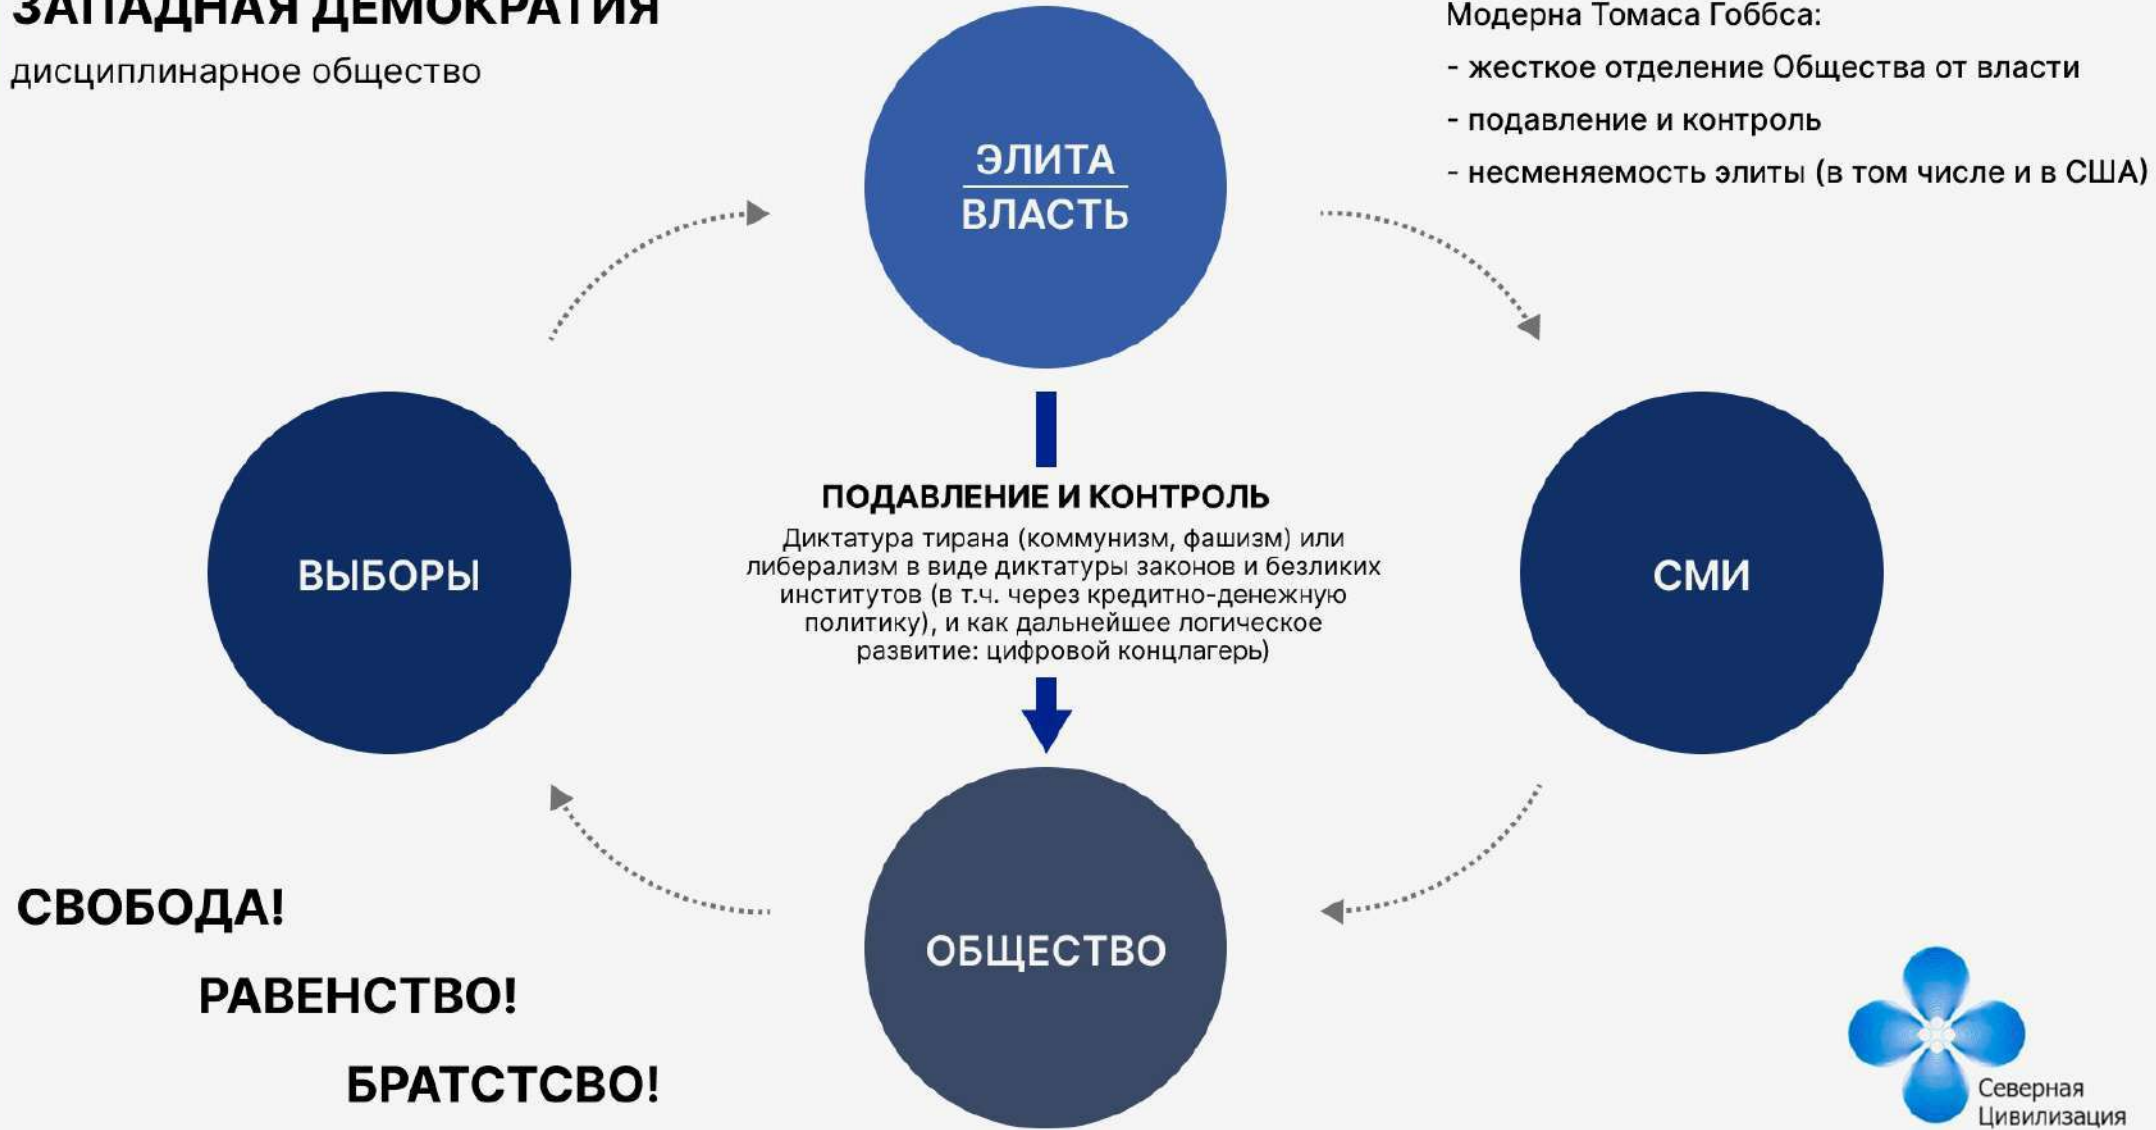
ЗАПАДНАЯ ДЕМОКРАТИЯ
дисциплинарное общество

Модерна Томаса Гоббса:
- жесткое отделение Общества от власти
- подавление и контроль
- несменяемость элиты (в том числе и в США)

ЭЛИТА
ВЛАСТЬ

ВЫБОРЫ

ПОДАВЛЕНИЕ И КОНТРОЛЬ
Диктатура тирана (коммунизм, фашизм) или либерализм в виде диктатуры законов и безликих институтов (в т.ч. через кредитно-денежную политику), и как дальнейшее логическое развитие: цифровой концлагерь)

СМИ

ОБЩЕСТВО

СВОБОДА!
РАВЕНСТВО!
БРАТСТСВО!

Северная Цивилизация